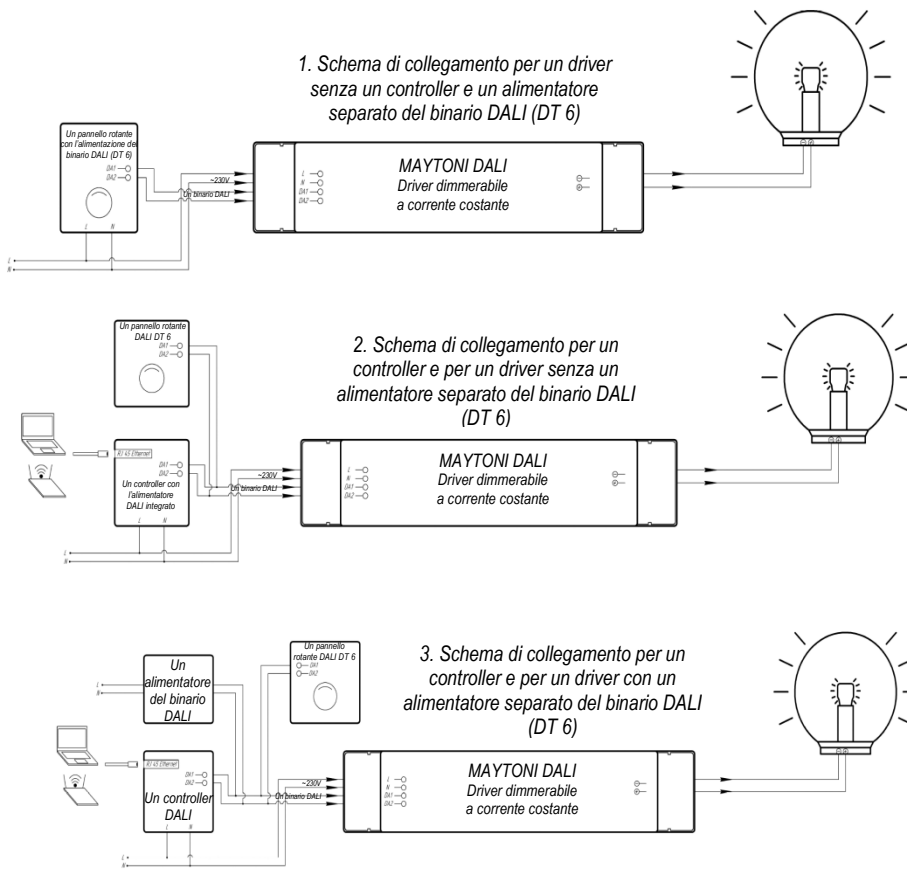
1. Schema di collegamento per un driver senza un controller e un alimentatore separato del binario DALI (DT 6)

Un pannello rotante con l'alimentazione del binario DALI (DT 6)
DA1
DA2
L
N
L
N
~230V
Un binario DALI
L
N
DA1
DA2
MAYTONI DALI
Driver dimmerabile
a corrente costante

2. Schema di collegamento per un controller e per un driver senza un alimentatore separato del binario DALI (DT 6)

Un pannello rotante DALI DT 6
DA1
DA2
RJ 45 Ethernet
DA1
DA2
Un controller con l'alimentatore DALI integrato
L
N
L
N
~230V
Un binario DALI
L
N
DA1
DA2
MAYTONI DALI
Driver dimmerabile
a corrente costante

3. Schema di collegamento per un controller e per un driver con un alimentatore separato del binario DALI (DT 6)

L
N
Un alimentatore del binario DALI
Un pannello rotante DALI DT 6
DA1
DA2
RJ 45 Ethernet
DA1
DA2
Un controller DALI
L
N
L
N
~230V
Un binario DALI
L
N
DA1
DA2
MAYTONI DALI
Driver dimmerabile
a corrente costante